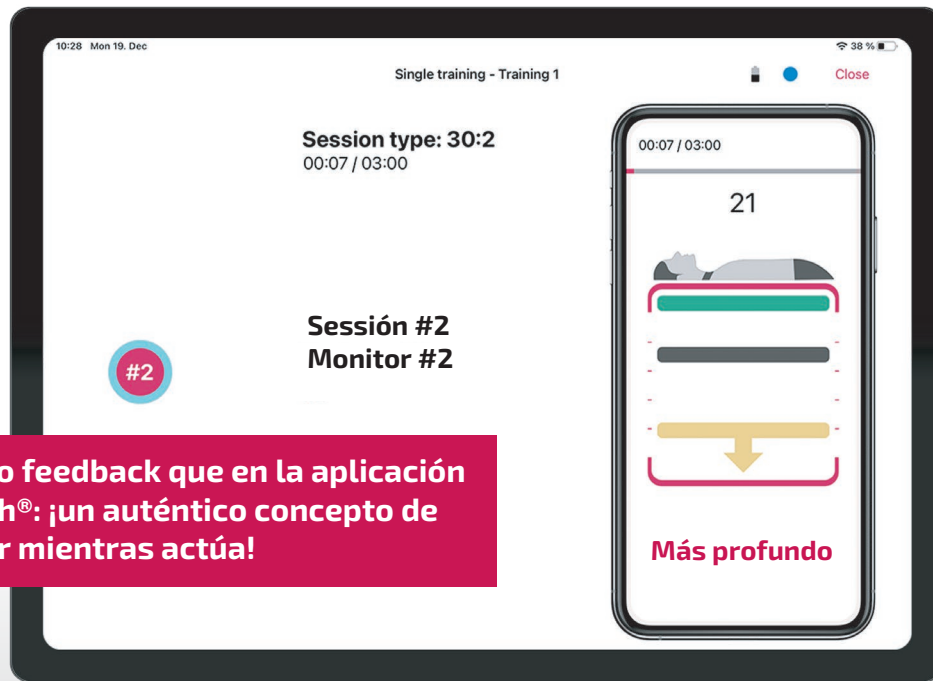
10:28 Mon 19. Dec

38 %

Single training - Training 1

Close

Session type: 30:2
00:07 / 03:00

Sessión #2
Monitor #2

#2

o feedback que en la aplicación h®: ¡un auténtico concepto de r mientras actúa!

00:07 / 03:00

21

Más profundo